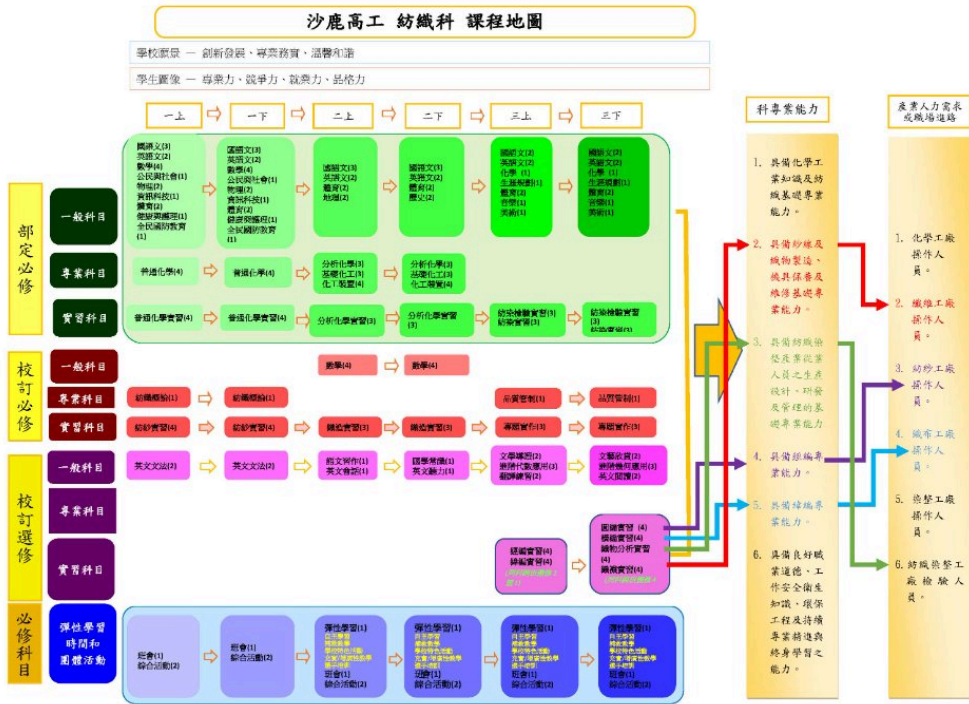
沙鹿高工 紡織科 課程地圖

學校願景 — 創新發展、專業務實、溫馨和諧

學生圖像 — 專業力、競爭力、就業力、品格力

一上 一下 二上 二下 三上 三下

部定必修

一般科目

國語文(3) 英語文(2) 數學(4) 公民與社會(1) 物理(2) 資訊科技(1) 體育(2) 健康與護理(1) 全民國防教育(1)

國語文(3) 英語文(2) 數學(4) 公民與社會(1) 物理(2) 資訊科技(1) 體育(2) 健康與護理(1) 全民國防教育(1)

國語文(3) 英語文(2) 體育(2) 地理(2)

國語文(3) 英語文(2) 體育(2) 歷史(2)

國語文(3) 英語文(2) 化學(1) 生涯規劃(1) 體育(2) 音樂(1) 美術(1)

國語文(3) 英語文(2) 化學(1) 生涯規劃(1) 體育(2) 音樂(1) 美術(1)

專業科目

普通化學(4) 普通化學(4) 分析化學(3) 基礎化工(3) 化工裝置(4) 分析化學(3) 基礎化工(3) 化工裝置(4)

實習科目

普通化學實習(4) 普通化學實習(4) 分析化學實習(3) 分析化學實習(3) 紡織檢驗實習(3) 紡紗實習(3) 紡織檢驗實習(3) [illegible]

校訂必修

一般科目

數學(4) 數學(4)

專業科目

紡織概論(1) 紡織概論(1) 品質管制(1) 品質管制(1)

實習科目

紡紗實習(4) 紡紗實習(4) 織造實習(3) 織造實習(3) 專題實作(3) 專題實作(3)

校訂選修

一般科目

英文文法(2) 英文文法(2) 英文寫作(1) 英文會話(1) 國學常識(1) 英文聽力(1) 文學導讀(2) 應用代數運用(2) 翻譯練習(2) 文學欣賞(2) 應用幾何運用(3) 英文閱讀(2)

專業科目

實習科目

經編實習(4) 緯編實習(4) (本科與其他三選一) 圖繪實習 (4) 機織實習(4) 織物分析實習(4) 織綜實習(4) (本科與其他三選一)

必修科目

彈性學習時間和團體活動

班會(1) 綜合活動(2)

班會(1) 綜合活動(2)

彈性學習(1) 自主學習 補強教學 學校特色活動 充實/增廣性教學 選手培訓 班會(1) 綜合活動(2)

彈性學習(1) 自主學習 補強教學 學校特色活動 充實/增廣性教學 選手培訓 班會(1) 綜合活動(2)

彈性學習(1) 自主學習 補強教學 學校特色活動 充實/增廣性教學 選手培訓 班會(1) 綜合活動(2)

彈性學習(1) 自主學習 補強教學 學校特色活動 充實/增廣性教學 選手培訓 班會(1) 綜合活動(2)

科專業能力

1. 具備化學工業知識及紡織基礎專業能力。

2. 具備紗線及織物製造、織具保養及維修基礎專業能力。

3. 具備紡織檢驗產業從業人員之生產設計、研發及管理的基礎專業能力。

4. 具備經編專業能力。

5. 具備緯編專業能力。

6. 具備良好職業道德、工作安全衛生知識、環保工程及持續專業精進與終身學習之能力。

產業人力需求或職場進路

1. 化學工廠操作人員。

2. 纖維工廠操作人員。

3. 紡紗工廠操作人員。

4. 織布工廠操作人員。

5. 染整工廠操作人員。

6. 紡織染整工廠檢驗人員。